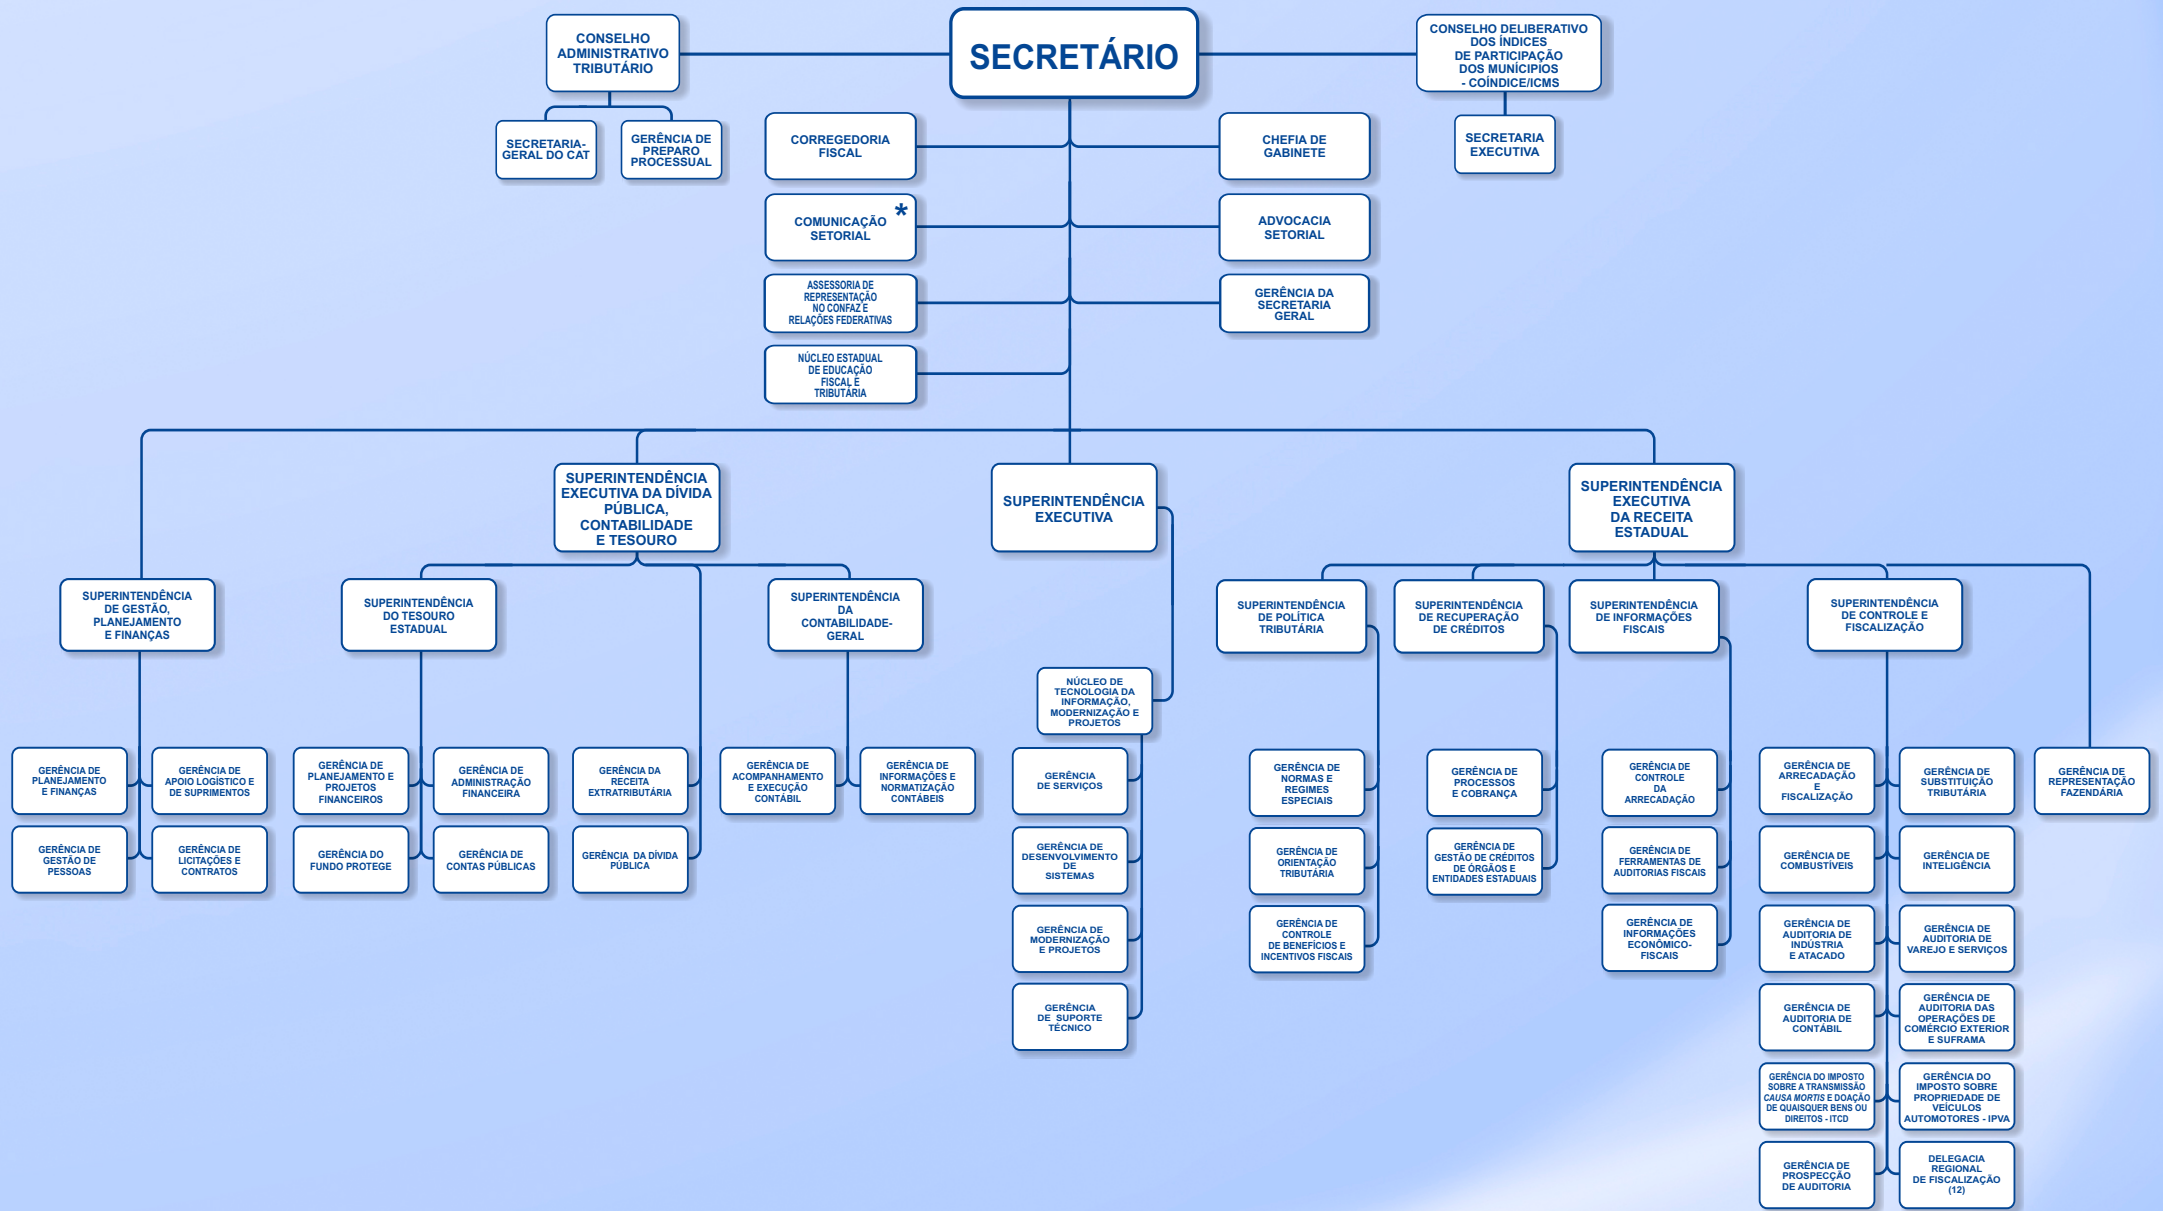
SECRETÁRIO

CONSELHO ADMINISTRATIVO TRIBUTÁRIO

SECRETARIA-GERAL DO CAT

GERÊNCIA DE PREPARO PROCESSUAL

CONSELHO DELIBERATIVO DOS ÍNDICES DE PARTICIPAÇÃO DOS MUNICÍPIOS - COÍNDICE/ICMS

SECRETARIA EXECUTIVA

CORREGEDORIA FISCAL

CHEFIA DE GABINETE

COMUNICAÇÃO SETORIAL *

ADVOCACIA SETORIAL

ASSESSORIA DE REPRESENTAÇÃO NO CONFAZ E RELAÇÕES FEDERATIVAS

GERÊNCIA DA SECRETARIA GERAL

NÚCLEO ESTADUAL DE EDUCAÇÃO FISCAL E TRIBUTÁRIA

SUPERINTENDÊNCIA EXECUTIVA DA DÍVIDA PÚBLICA, CONTABILIDADE E TESOURO

SUPERINTENDÊNCIA EXECUTIVA

SUPERINTENDÊNCIA EXECUTIVA DA RECEITA ESTADUAL

SUPERINTENDÊNCIA DE GESTÃO, PLANEJAMENTO E FINANÇAS

SUPERINTENDÊNCIA DO TESOURO ESTADUAL

SUPERINTENDÊNCIA DA CONTABILIDADE-GERAL

NÚCLEO DE TECNOLOGIA DA INFORMAÇÃO, MODERNIZAÇÃO E PROJETOS

SUPERINTENDÊNCIA DE POLÍTICA TRIBUTÁRIA

SUPERINTENDÊNCIA DE RECUPERAÇÃO DE CRÉDITOS

SUPERINTENDÊNCIA DE INFORMAÇÕES FISCAIS

SUPERINTENDÊNCIA DE CONTROLE E FISCALIZAÇÃO

GERÊNCIA DE PLANEJAMENTO E FINANÇAS

GERÊNCIA DE APOIO LOGÍSTICO E DE SUPRIMENTOS

GERÊNCIA DE GESTÃO DE PESSOAS

GERÊNCIA DE LICITAÇÕES E CONTRATOS

GERÊNCIA DE PLANEJAMENTO E PROJETOS FINANCEIROS

GERÊNCIA DE ADMINISTRAÇÃO FINANCEIRA

GERÊNCIA DO FUNDO PROTEGE

GERÊNCIA DE CONTAS PÚBLICAS

GERÊNCIA DA RECEITA EXTRATRIBUTÁRIA

GERÊNCIA DA DÍVIDA PÚBLICA

GERÊNCIA DE ACOMPANHAMENTO E EXECUÇÃO CONTÁBIL

GERÊNCIA DE INFORMAÇÕES E NORMATIZAÇÃO CONTÁBEIS

GERÊNCIA DE SERVIÇOS

GERÊNCIA DE DESENVOLVIMENTO DE SISTEMAS

GERÊNCIA DE MODERNIZAÇÃO E PROJETOS

GERÊNCIA DE SUPORTE TÉCNICO

GERÊNCIA DE NORMAS E REGIMES ESPECIAIS

GERÊNCIA DE ORIENTAÇÃO TRIBUTÁRIA

GERÊNCIA DE CONTROLE DE BENEFÍCIOS E INCENTIVOS FISCAIS

GERÊNCIA DE PROCESSOS E COBRANÇA

GERÊNCIA DE GESTÃO DE CRÉDITOS DE ÓRGÃOS E ENTIDADES ESTADUAIS

GERÊNCIA DE CONTROLE DA ARRECADAÇÃO

GERÊNCIA DE FERRAMENTAS DE AUDITORIAS FISCAIS

GERÊNCIA DE INFORMAÇÕES ECONÔMICO-FISCAIS

GERÊNCIA DE ARRECADAÇÃO E FISCALIZAÇÃO

GERÊNCIA DE SUBSTITUIÇÃO TRIBUTÁRIA

GERÊNCIA DE REPRESENTAÇÃO FAZENDÁRIA

GERÊNCIA DE COMBUSTÍVEIS

GERÊNCIA DE INTELIGÊNCIA

GERÊNCIA DE AUDITORIA DE INDÚSTRIA E ATACADO

GERÊNCIA DE AUDITORIA DE VAREJO E SERVIÇOS

GERÊNCIA DE AUDITORIA DE CONTÁBIL

GERÊNCIA DE AUDITORIA DAS OPERAÇÕES DE COMÉRCIO EXTERIOR E SUFRAMA

GERÊNCIA DO IMPOSTO SOBRE A TRANSMISSÃO CAUSA MORTIS E DOAÇÃO DE QUAISQUER BENS OU DIREITOS - ITCD

GERÊNCIA DO IMPOSTO SOBRE PROPRIEDADE DE VEÍCULOS AUTOMOTORES - IPVA

GERÊNCIA DE PROSPECÇÃO DE AUDITORIA

DELEGACIA REGIONAL DE FISCALIZAÇÃO (12)